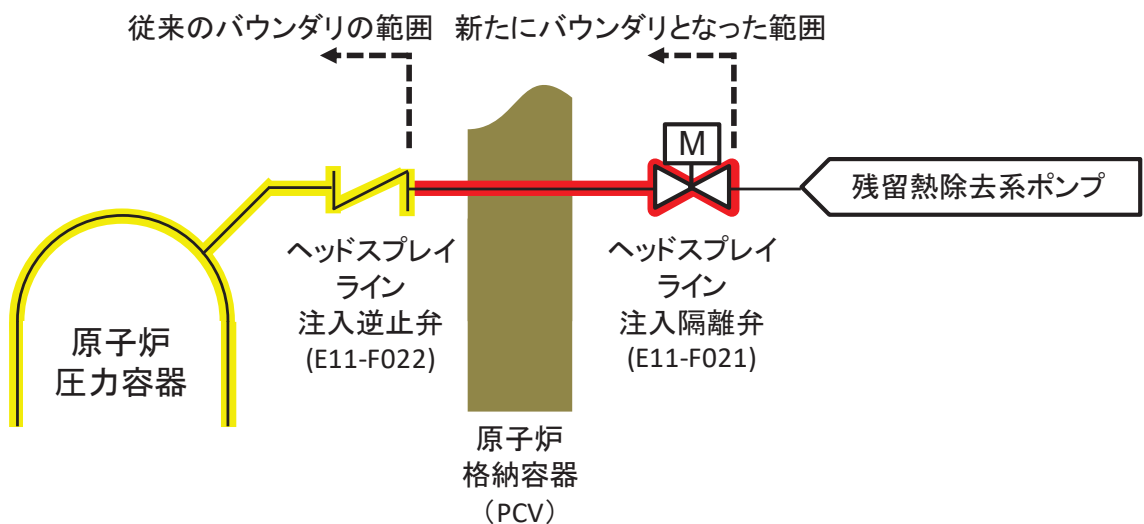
従来のバウンダリの範囲

新たにバウンダリとなった範囲

M

残留熱除去系ポンプ

原子炉
圧力容器

ヘッドスプレイ
ライン
注入逆止弁
(E11-F022)

ヘッドスプレイ
ライン
注入隔離弁
(E11-F021)

原子炉
格納容器
（PCV）